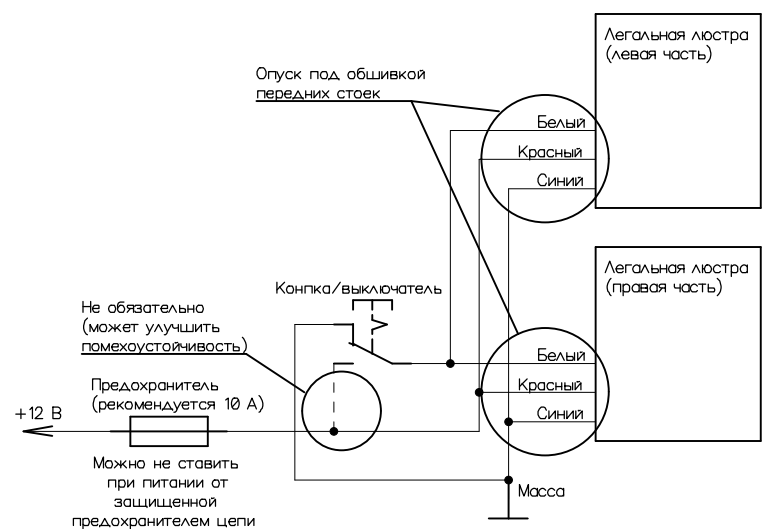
Легальная люстра (левая часть)

Опуск под обшивкой передних стоек

Белый
Красный
Синий

Легальная люстра (правая часть)

Конпка/выключатель

Не обязательно (может улучшить помехоустойчивость)

Белый
Красный
Синий

Предохранитель (рекомендуется 10 А)

+12 В

Можно не ставить при питании от защищенной предохранителем цепи

Масса